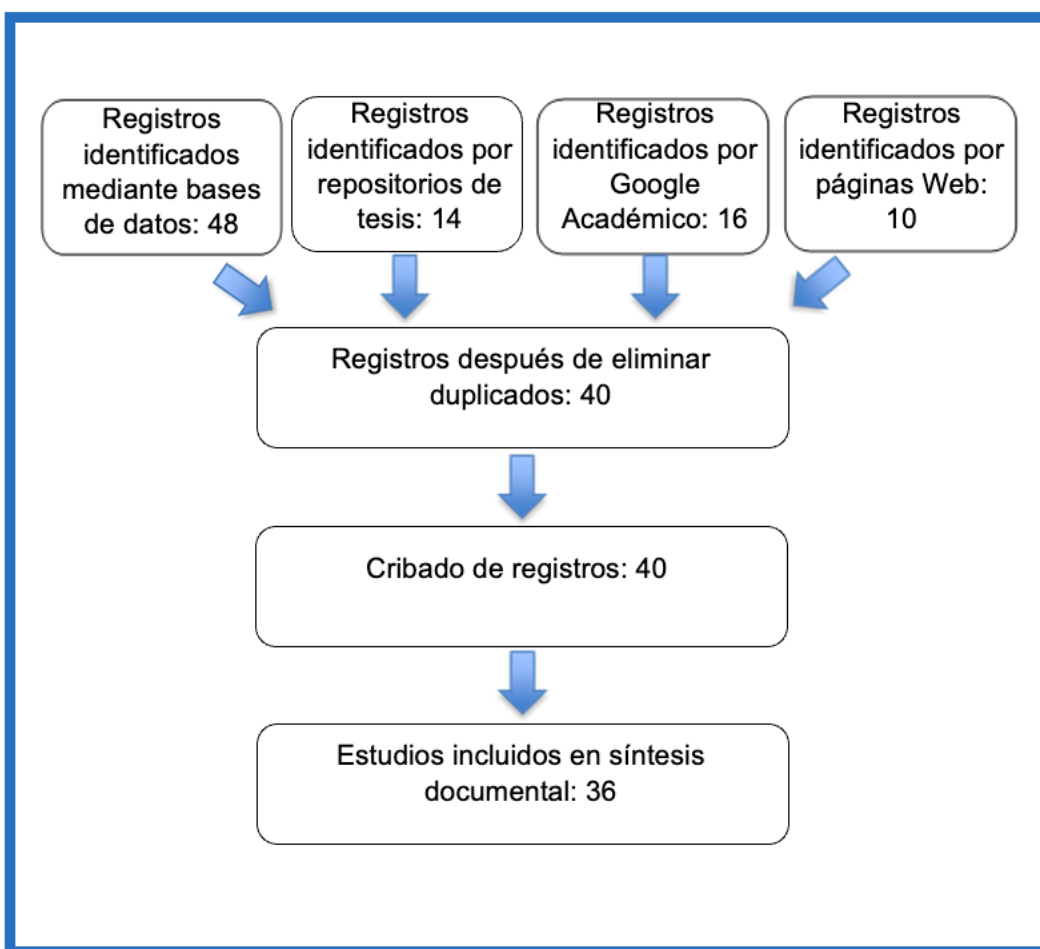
Registros identificados mediante bases de datos: 48

Registros identificados por repositorios de tesis: 14

Registros identificados por Google Académico: 16

Registros identificados por páginas Web: 10

Registros después de eliminar duplicados: 40

Cribado de registros: 40

Estudios incluidos en síntesis documental: 36